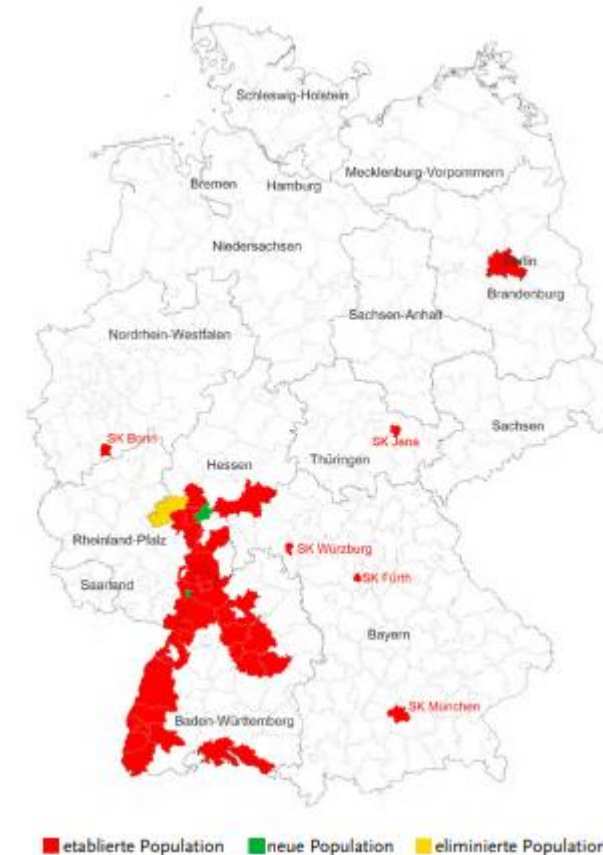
Schleswig-Holstein

Bremen
Hamburg
Mecklenburg-Vorpommern

Niedersachsen

Berlin
Brandenburg

Sachsen-Anhalt

Nordrhein-Westfalen

SK Bonn
Hessen
SK Jena
Thüringen
Sachsen

Rheinland-Pfalz
SK Würzburg
SK Fürth
Saarland

Bayern

SK München
Baden-Württemberg

etablierte Population
neue Population
eliminierte Populatior